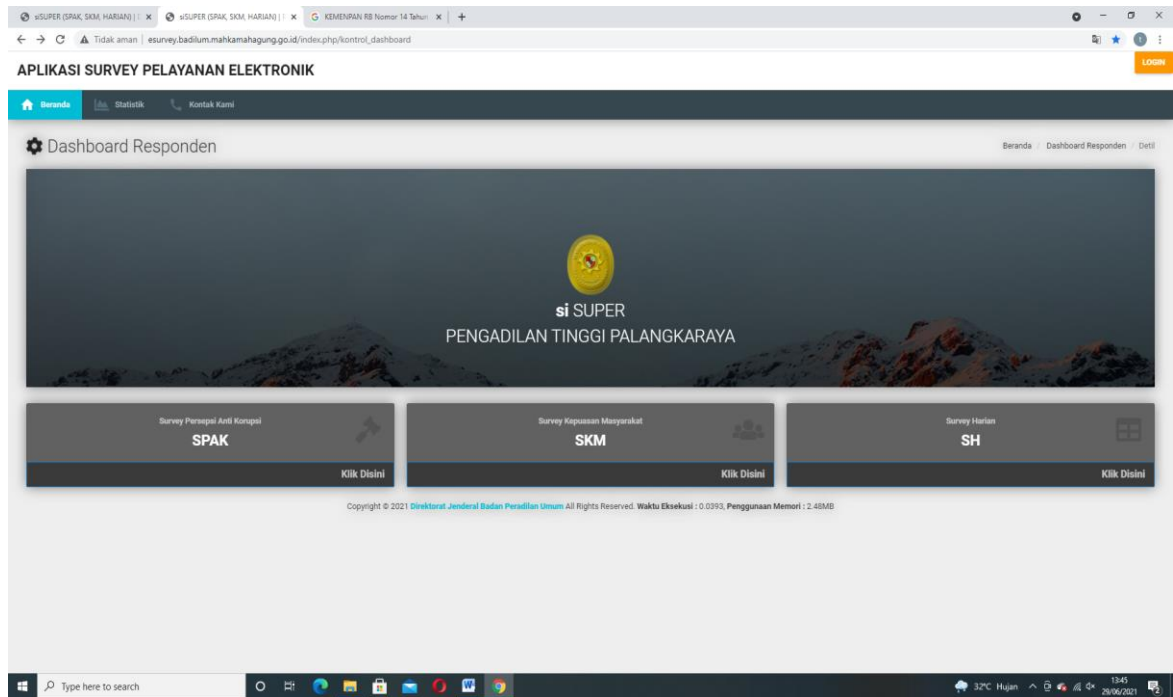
siSUPER (SPAK, SKM, HARIAN) | × siSUPER (SPAK, SKM, HARIAN) | × KEMENPAN RB Nomor 14 Tahun ×

Tidak aman | esurvey.badilum.mahkamahagung.go.id/index.php/kontrol_dashboard

APLIKASI SURVEY PELAYANAN ELEKTRONIK

LOGIN

Beranda Statistik Kontak Kami

Dashboard Responden

Beranda / Dashboard Responden / Detil

si SUPER
PENGADILAN TINGGI PALANGKARAYA

Survey Persepsi Anti Korupsi
SPAK
Klik Disini

Survey Kepuasan Masyarakat
SKM
Klik Disini

Survey Harian
SH
Klik Disini

Copyright © 2021 Direktorat Jenderal Badan Peradilan Umum All Rights Reserved. Waktu Eksekusi : 0.0393, Penggunaan Memori : 2.48MB

Type here to search

32°C Hujan 13:45 29/06/2021